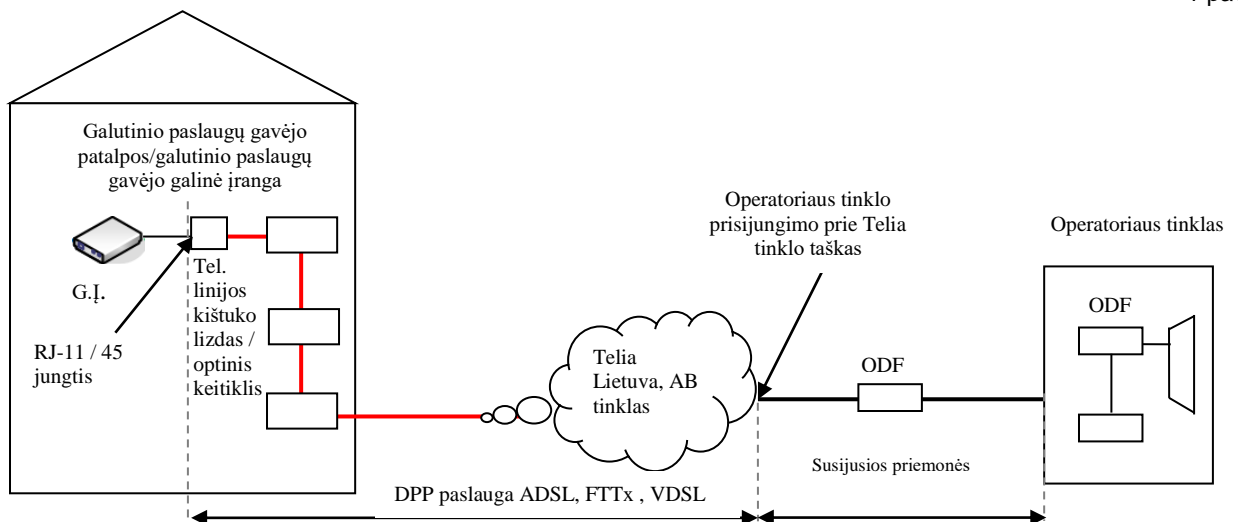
Galutinio paslaugų gavėjo patalpos/galutinio paslaugų gavėjo galinė įranga

G.Į.

RJ-11 / 45 jungtis

Tel. linijos kištuko lizdas / optinis keitiklis

Telia Lietuva, AB tinklas

Operatoriaus tinklo prisijungimo prie Telia tinklo taškas

ODF

Operatoriaus tinklas

ODF

Susijusios priemonės

DPP paslauga ADSL, FTTx , VDSL